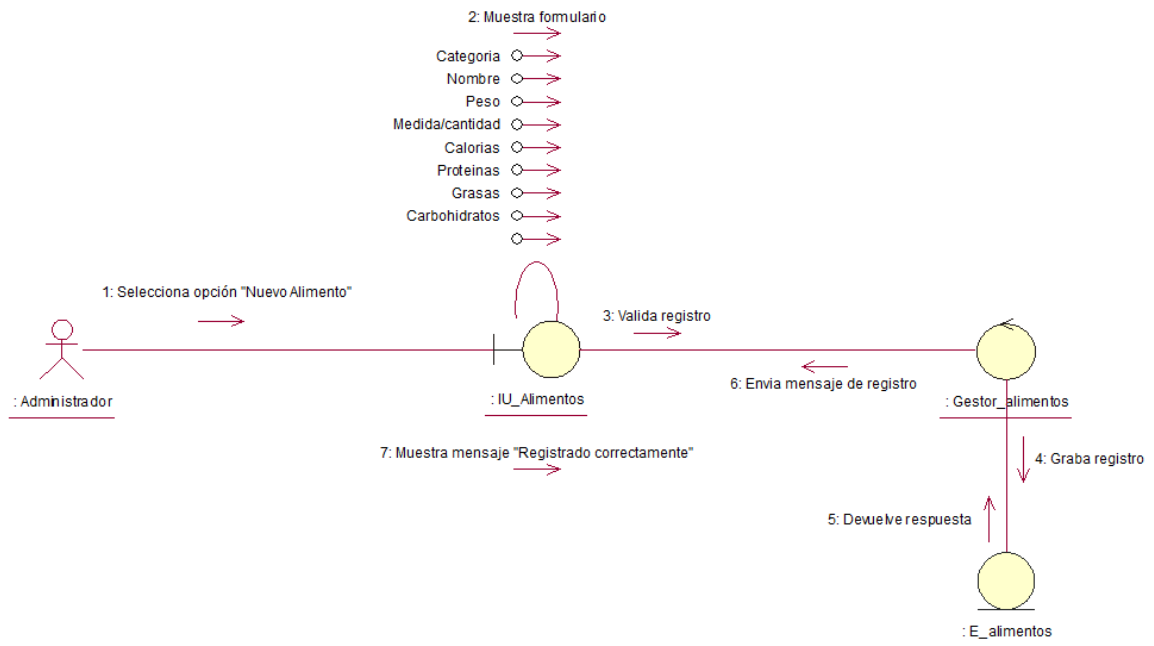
2: Muestra formulario

Categoria
Nombre
Peso
Medida/cantidad
Calorias
Proteinas
Grasas
Carbohidratos

1: Selecciona opción "Nuevo Alimento"

3: Valida registro

6: Envia mensaje de registro

: Administrador

: IU_Alimentos

: Gestor_alimentos

7: Muestra mensaje "Registrado correctamente"

4: Graba registro

5: Devuelve respuesta

: E_alimentos